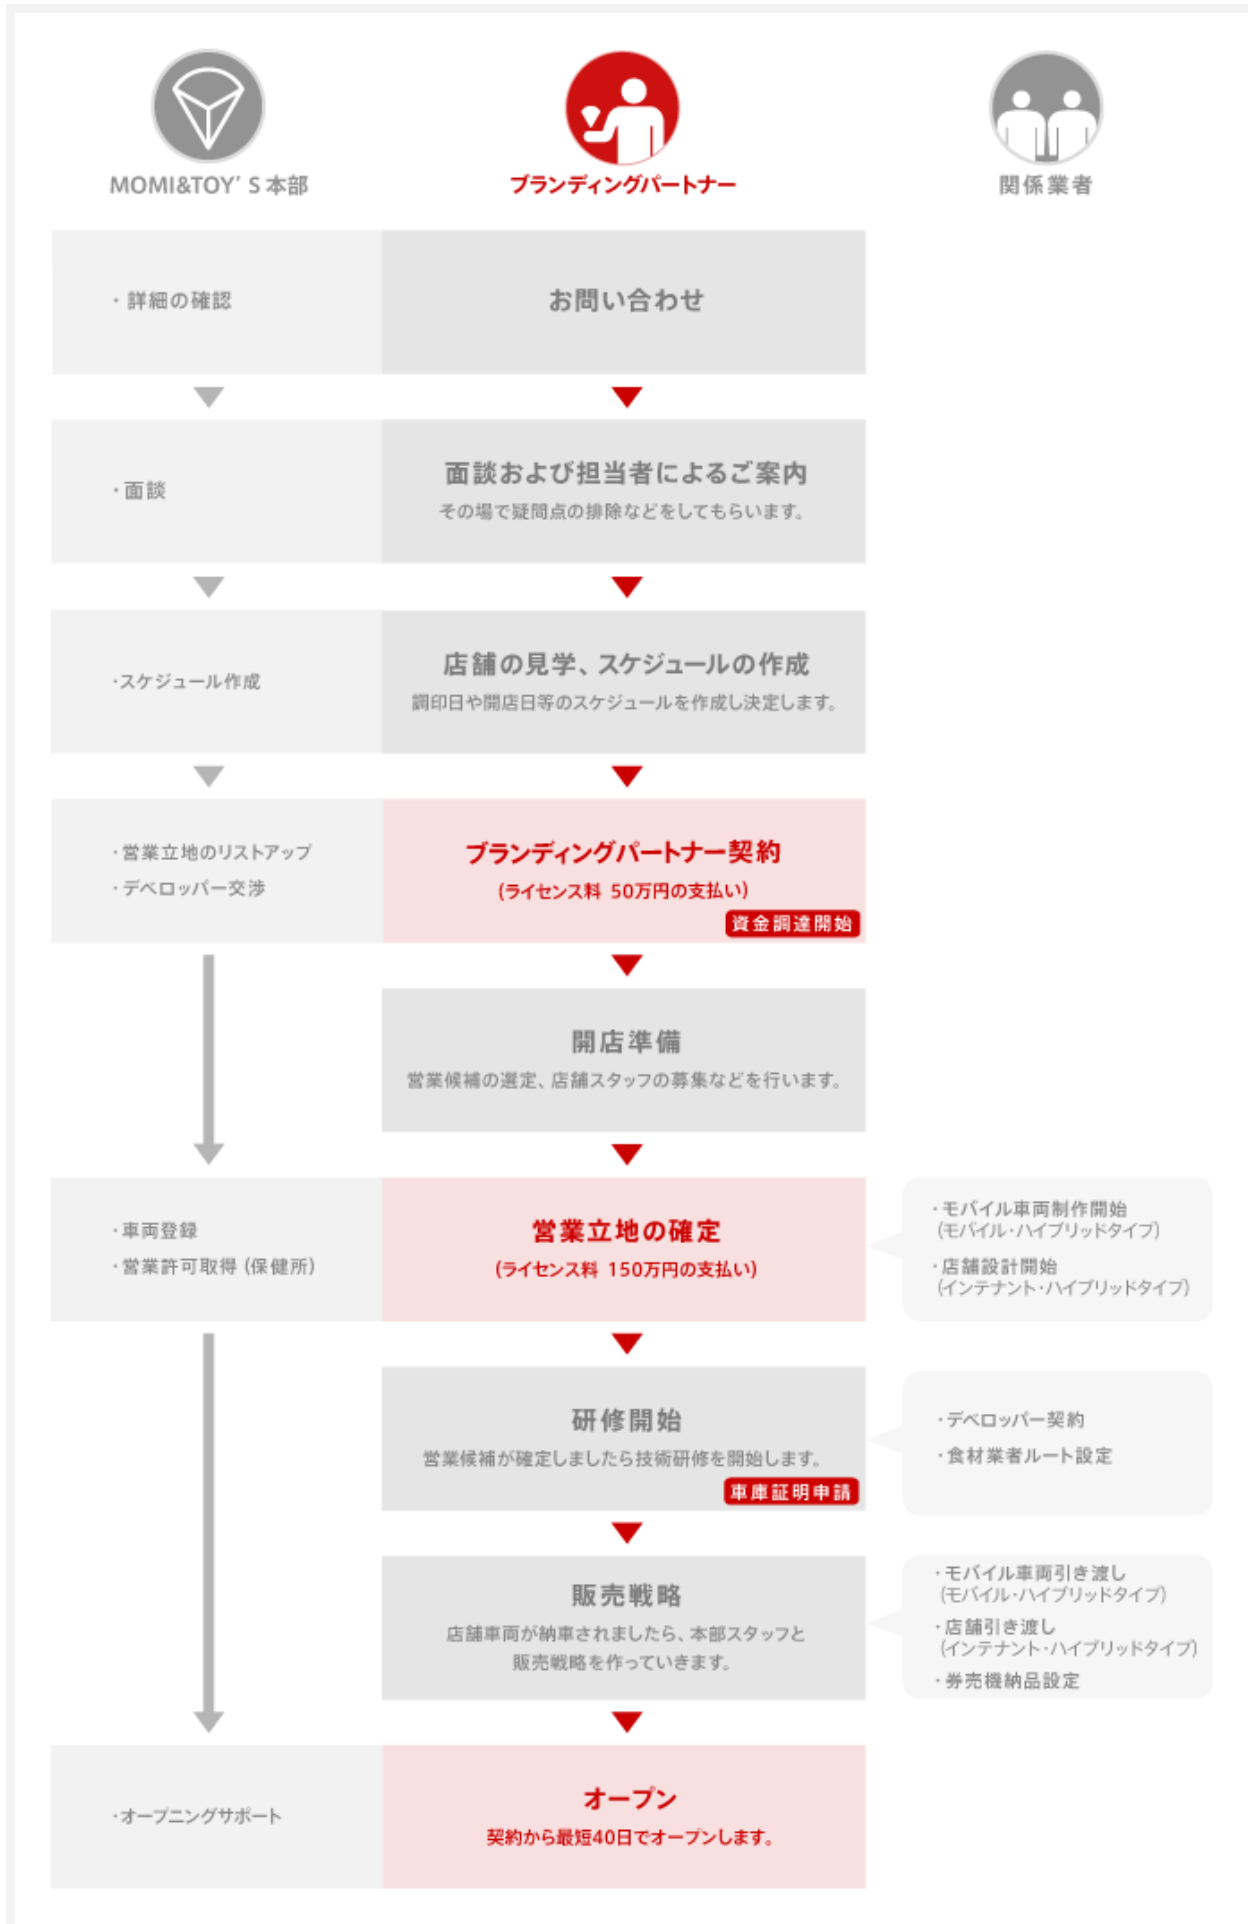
MOMI&TOY' S 本部

ブランディングパートナー

関係業者

・詳細の確認

お問い合わせ

・面談

面談および担当者によるご案内
その場で疑問点の排除などをしてもらいます。

・スケジュール作成

店舗の見学、スケジュールの作成
調印日や開店日等のスケジュールを作成し決定します。

・営業立地のリストアップ
・デベロッパー交渉

ブランディングパートナー契約
(ライセンス料 50万円の支払い)
資金調達開始

開店準備
営業候補の選定、店舗スタッフの募集などを行います。

・車両登録
・営業許可取得(保健所)

営業立地の確定
(ライセンス料 150万円の支払い)

・モバイル車両制作開始
(モバイル・ハイブリッドタイプ)
・店舗設計開始
(インテナント・ハイブリッドタイプ)

研修開始
営業候補が確定しましたら技術研修を開始します。
車庫証明申請

・デベロッパー契約
・食材業者ルート設定

販売戦略
店舗車両が納車されましたら、本部スタッフと販売戦略を作っていきます。

・モバイル車両引き渡し
(モバイル・ハイブリッドタイプ)
・店舗引き渡し
(インテナント・ハイブリッドタイプ)
・券売機納品設定

・オープニングサポート

オープン
契約から最短40日でオープンします。